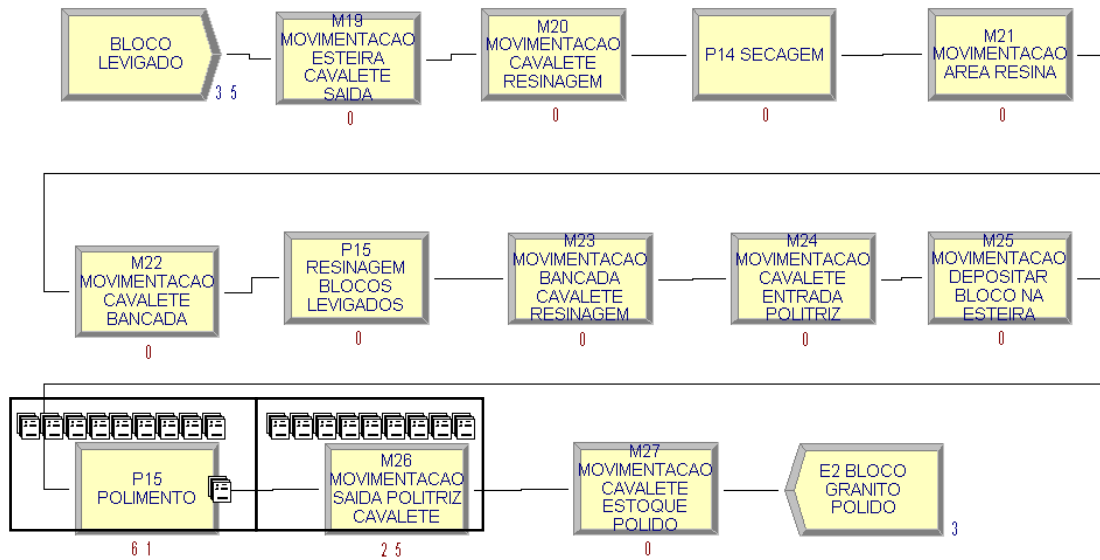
BLOCO LEVIGADO
3 5

M19 MOVIMENTACAO ESTEIRA CAVALETE SAIDA
0

M20 MOVIMENTACAO CAVALETE RESINAGEM
0

P14 SECAGEM
0

M21 MOVIMENTACAO AREA RESINA
0

M22 MOVIMENTACAO CAVALETE BANCADA
0

P15 RESINAGEM BLOCOS LEVIGADOS
0

M23 MOVIMENTACAO BANCADA CAVALETE RESINAGEM
0

M24 MOVIMENTACAO CAVALETE ENTRADA POLITRIZ
0

M25 MOVIMENTACAO DEPOSITAR BLOCO NA ESTEIRA
0

P15 POLIMENTO
6 1

M26 MOVIMENTACAO SAIDA POLITRIZ CAVALETE
2 5

M27 MOVIMENTACAO CAVALETE ESTOQUE POLIDO
0

E2 BLOCO GRANITO POLIDO
3